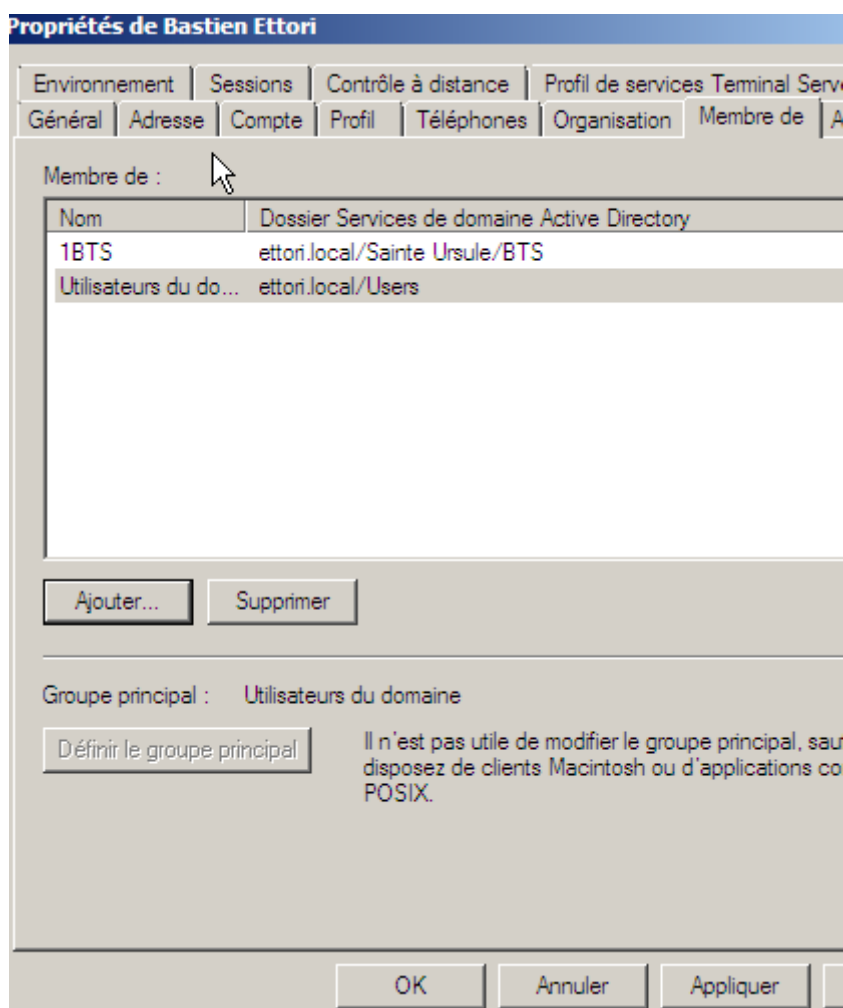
Propriétés de Bastien Ettori

Environnement | Sessions | Contrôle à distance | Profil de services Terminal Serv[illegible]
Général | Adresse | Compte | Profil | Téléphones | Organisation | Membre de | A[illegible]

Membre de :

| Nom | Dossier Services de domaine Active Directory |
|---|---|
| 1BTS | ettori.local/Sainte Ursule/BTS |
| Utilisateurs du do... | ettori.local/Users |

Ajouter... Supprimer

Groupe principal : Utilisateurs du domaine

Définir le groupe principal

Il n'est pas utile de modifier le groupe principal, sau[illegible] disposez de clients Macintosh ou d'applications co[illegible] POSIX.

OK Annuler Appliquer